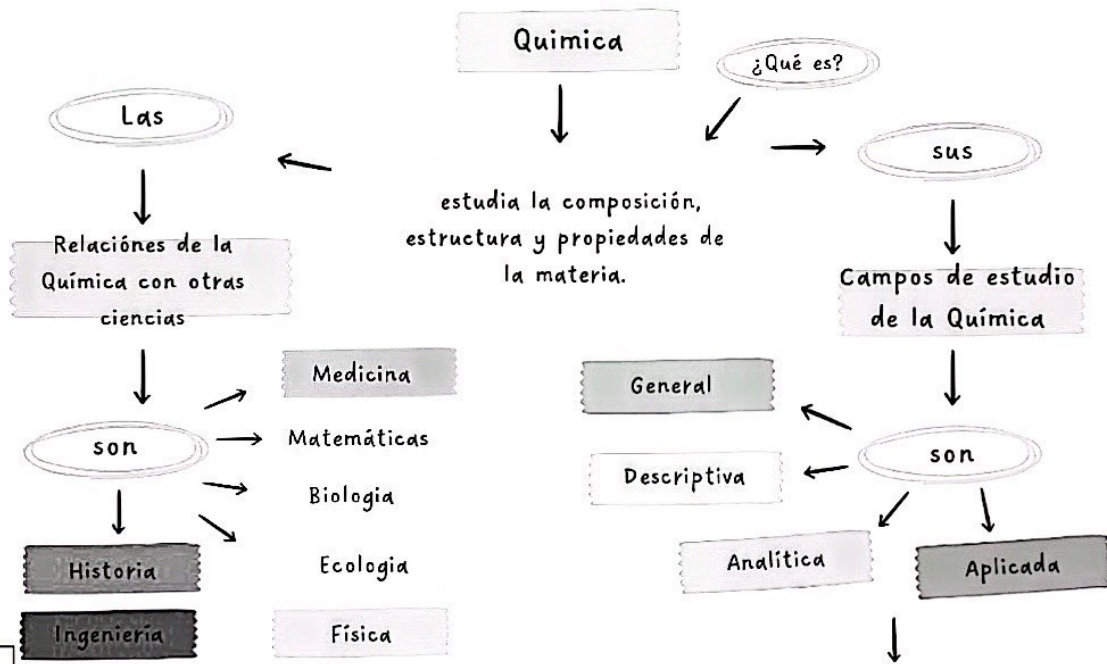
Quimica

¿Qué es?

Las

sus

estudia la composición, estructura y propiedades de la materia.

Relaciónes de la Química con otras ciencias

Campos de estudio de la Química

Medicina

General

son

Matemáticas

son

Descriptiva

Biologia

Analítica

Aplicada

Historia

Ecologia

Ingenieria

Física